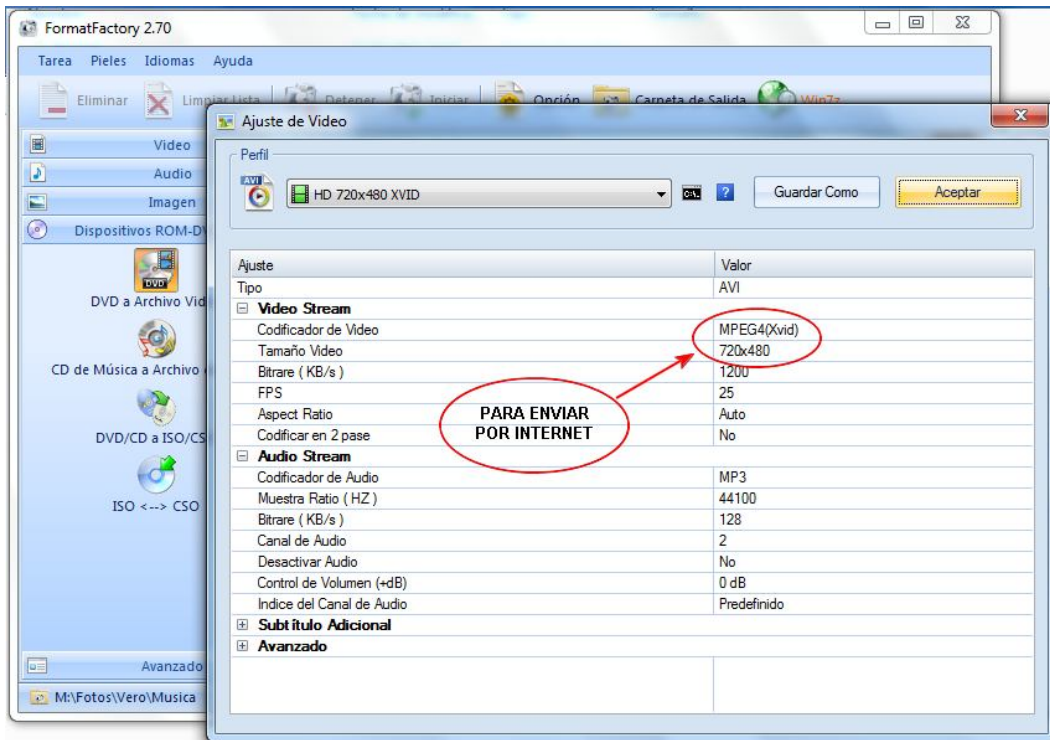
FormatFactory 2.70

Tarea Pieles Idiomas Ayuda

Eliminar Limpiar Lista Detener Iniciar Opción Carpeta de Salida WinZz

Video
Audio
Imagen
Dispositivos ROM-DV

DVD a Archivo Vid
CD de Música a Archivo
DVD/CD a ISO/CS
ISO <--> CSO

Avanzado

M:\Fotos\Vero\Musica

Ajuste de Video

Perfil

AVI

HD 720x480 XVID

Guardar Como

Aceptar

| Ajuste | Valor |
|---|---|
| Tipo | AVI |
| ⊟ Video Stream | |
| Codificador de Video | MPEG4(Xvid) |
| Tamaño Video | 720x480 |
| Bitrare ( KB/s ) | 1200 |
| FPS | 25 |
| Aspect Ratio | Auto |
| Codificar en 2 pase | No |
| ⊟ Audio Stream | |
| Codificador de Audio | MP3 |
| Muestra Ratio ( HZ ) | 44100 |
| Bitrare ( KB/s ) | 128 |
| Canal de Audio | 2 |
| Desactivar Audio | No |
| Control de Volumen (+dB) | 0 dB |
| Indice del Canal de Audio | Predefinido |
| ⊞ Subtítulo Adicional | |
| ⊞ Avanzado | |

PARA ENVIAR POR INTERNET